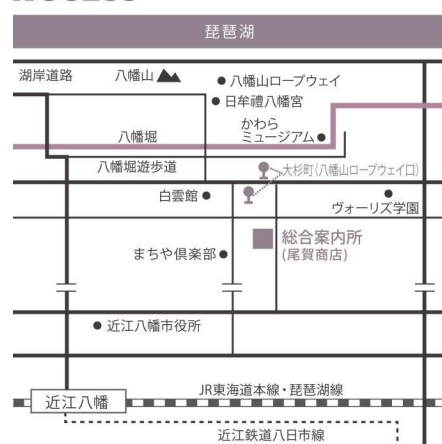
琵琶湖

湖岸道路

八幡山

● 八幡山ロープウェイ

● 日牟禮八幡宮

かわらミュージアム●

八幡堀

八幡堀遊歩道

大杉町(八幡山ロープウェイ口)

白雲館 ●

ヴォーリズ学園

総合案内所
(尾賀商店)

まちや倶楽部●

● 近江八幡市役所

近江八幡

JR東海道本線・琵琶湖線

近江鉄道八日市線